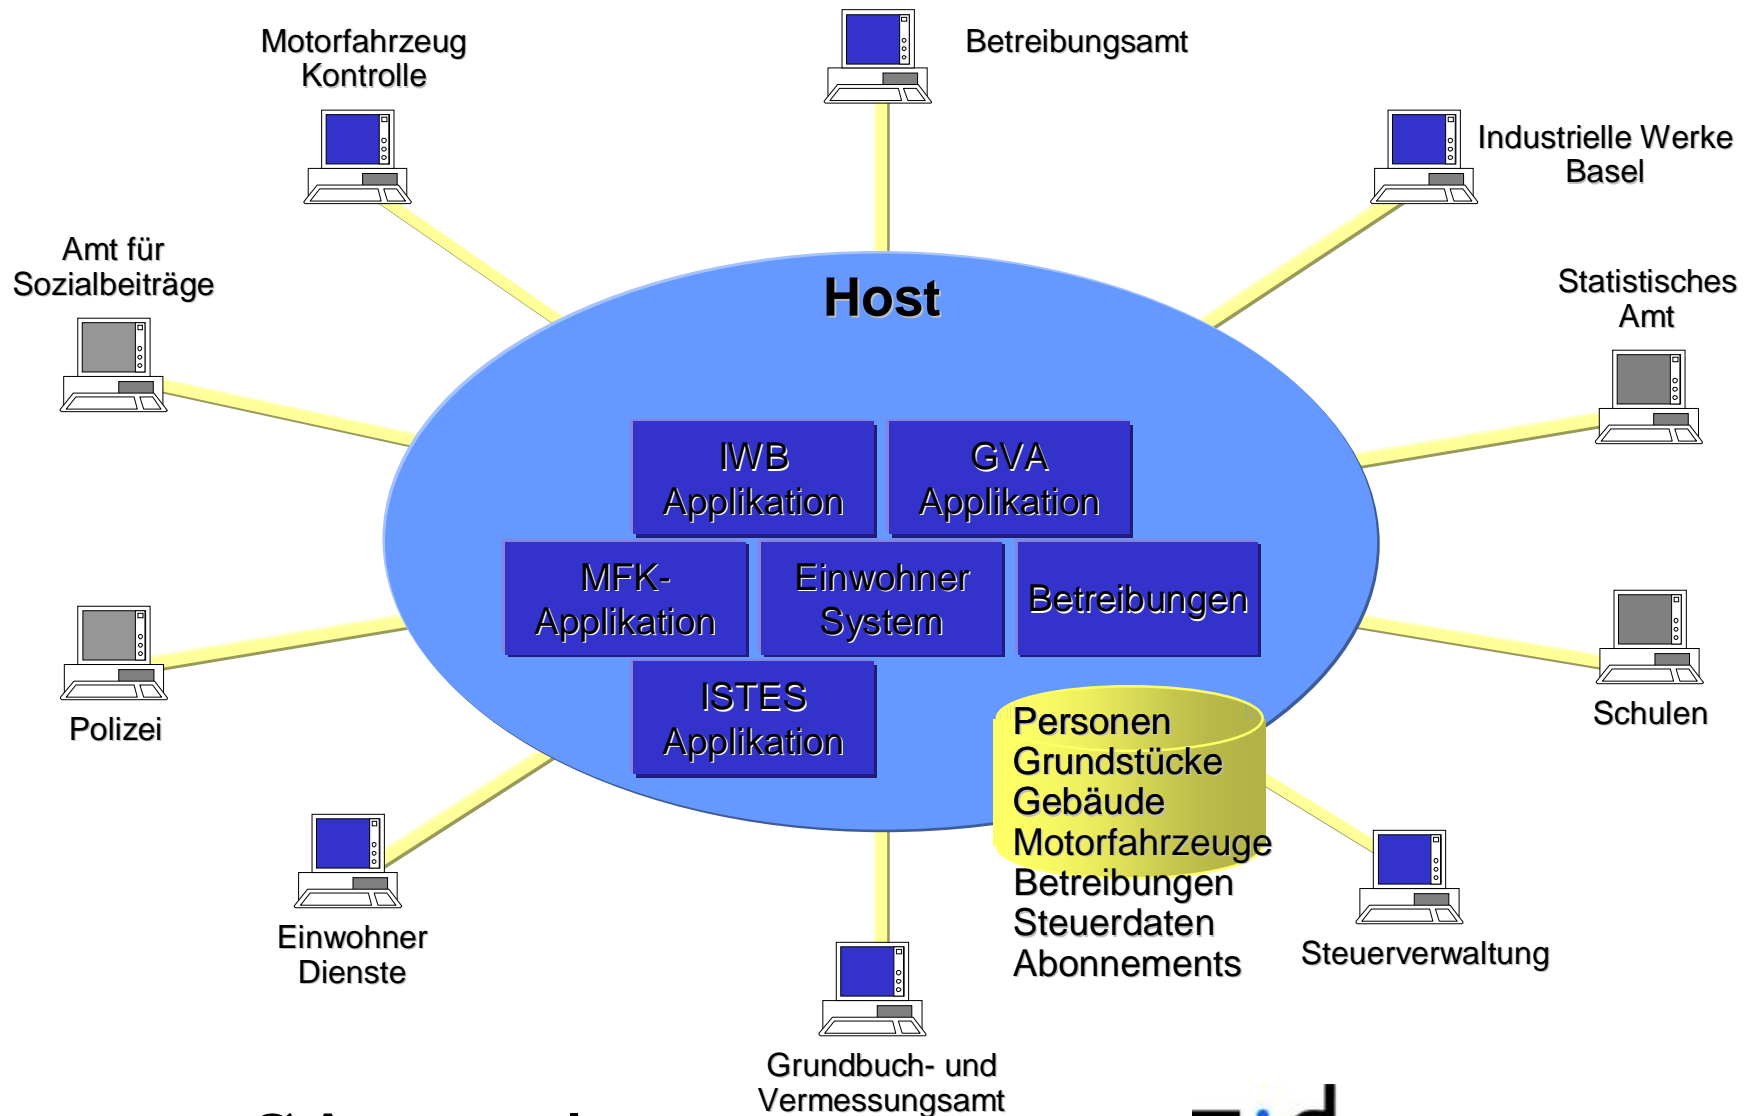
Motorfahrzeug Kontrolle

Betreibungsamt

Industrielle Werke Basel

Amt für Sozialbeiträge

Statistisches Amt

Host

IWB Applikation

GVA Applikation

MFK-Applikation

Einwohner System

Betreibungen

ISTES Applikation

Personen
Grundstücke
Gebäude
Motorfahrzeuge
Betreibungen
Steuerdaten
Abonnements

Polizei

Schulen

Einwohner Dienste

Steuerverwaltung

Grundbuch- und Vermessungsamt

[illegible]